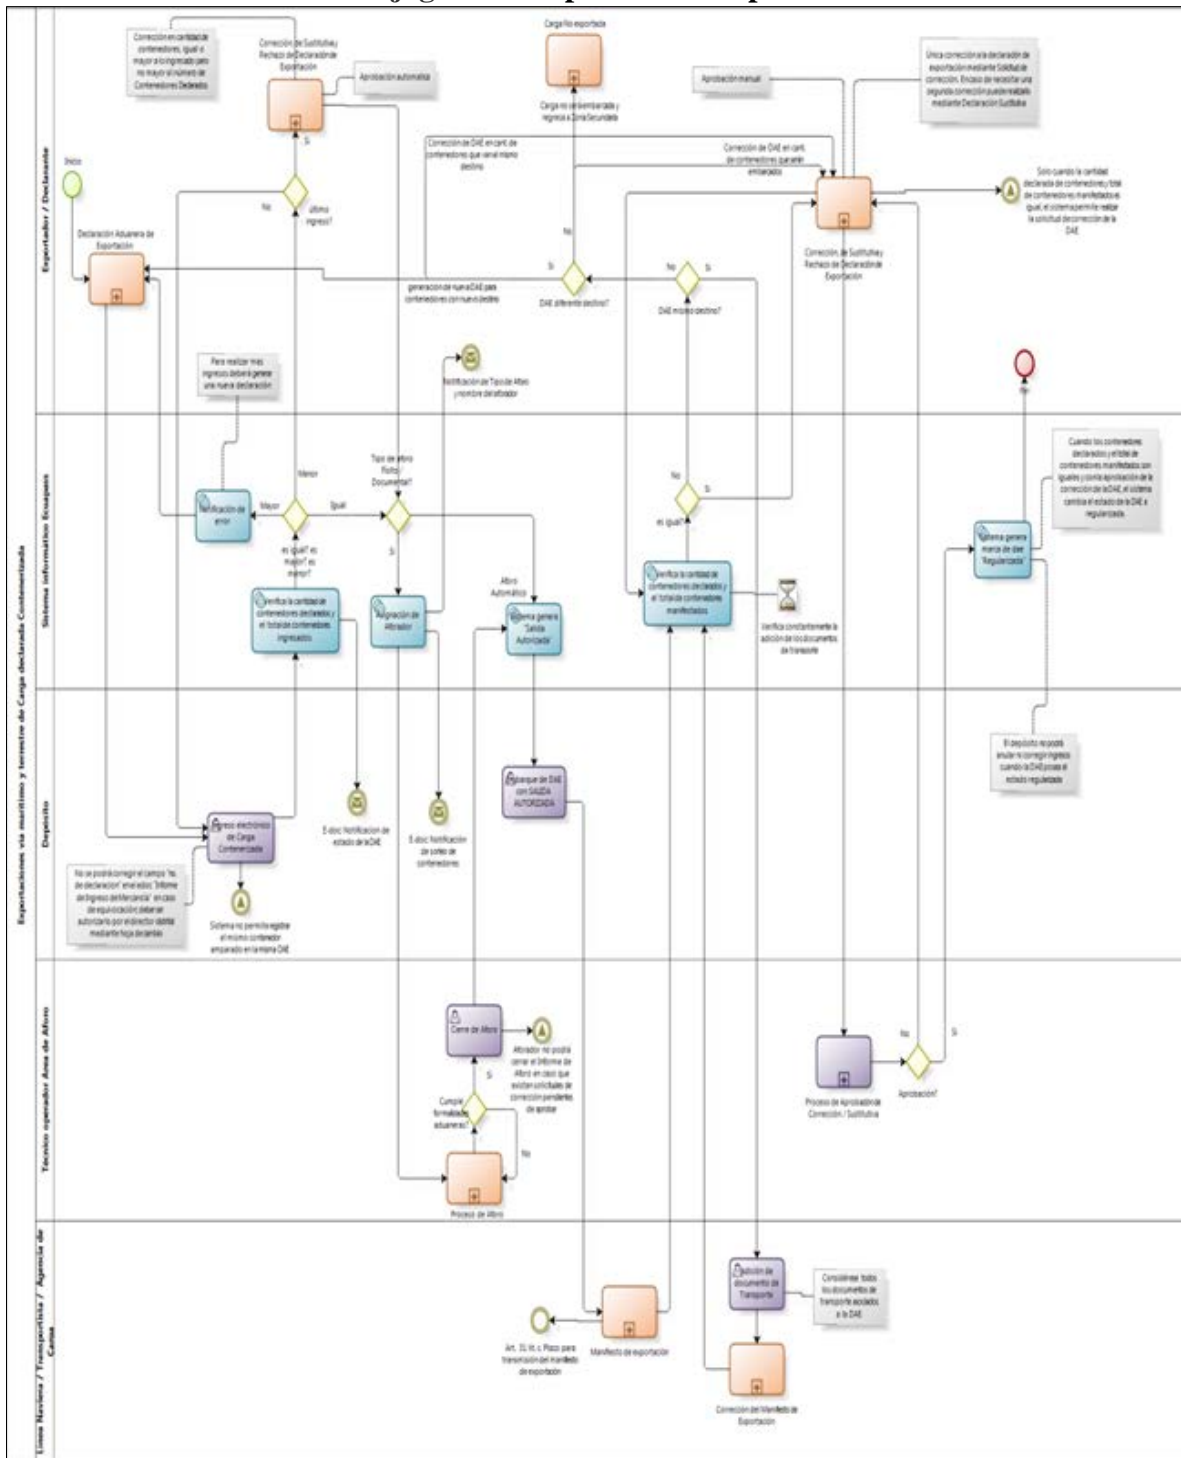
Exportaciones vía marítimo y terrestre de Carga declarada Contenerizada

Exportador / Declarante

Corrección en cantidad de contenedores, igual o mayor a lo ingresado pero no mayor al número de Contenedores Declarado

Corrección de Sustitutiva y Rechazo de Declaración de Exportación

Aprobación automática

Carga No exportada

Carga no se embarcada y regresa a Zona Secundaria

Aprobación manual

Única corrección a la declaración de exportación mediante Solicitud de corrección. En caso de necesitar una segunda corrección puede realizarla mediante Declaración Sustitutiva

Corrección de DAE en cant. de contenedores que van al mismo destino

Corrección de DAE en cant. de contenedores que serán embarcados

Inicio

No

Si

último ingreso?

Declaración Aduanera de Exportación

Si

No

DAE diferente destino?

generación de nueva DAE para contenedores con nuevo destino

No

Si

DAE mismo destino?

Corrección de Sustitutiva y Rechazo de Declaración de Exportación

Solo cuando la cantidad declarada de contenedores y total de contenedores manifestados es igual, el sistema permite realizar la solicitud de corrección de la DAE

Para realizar más ingresos deberá generar una nueva declaración

Notificación de Tipo de Aforo y nombre del aforador

Sistema informático Ecuapass

Notificación de error

Menor

Mayor

Igual

es igual? es mayor? es menor?

Tipo de aforo Físico Documental?

Si

Verifica la cantidad de contenedores declarados y el total de contenedores ingresados

Asignación de Aforador

Aforo Automático

Sistema genera "Salida Autorizada"

No

Si

es igual?

Verifica la cantidad de contenedores declarados y el total de contenedores manifestados

Verifica constantemente la adición de los documentos de transporte

Sistema genera marca de dae "Regularizada"

Cuando los contenedores declarados y el total de contenedores manifestados son iguales y con la aprobación de la corrección de la DAE, el sistema cambia el estado de la DAE a regularizada.

Depósito

Ingreso electrónico de Carga Contenerizada

E-doc Notificación de estado de la DAE

E-doc Notificación de sorteo de contenedores

Embarque de DAE con SALIDA AUTORIZADA

El depósito no podrá anular ni corregir ingresos cuando la DAE posea el estado regularizada

No se podrá corregir el campo "no. de declaración" en el edoc "Informe de Ingreso de Mercancía" en caso de equivocación; deberán autorizarlo por el director distrital mediante hoja de salida

Sistema no permite registrar el mismo contenedor amparado en la misma DAE

Técnico operador Área de Aforo

Cierre de Aforo

Aforador no podrá cerrar el Informe de Aforo en caso que existan solicitudes de corrección pendientes de aprobar

Si

Cumple formalidades aduaneras?

No

Proceso de Aforo

Proceso de Aprobación de Corrección / Sustitutiva

No

Si

Aprobación?

Línea Naviera / Transportista / Agencia de Carga

Art. 31 lit. c Plazo para transmisión del manifiesto de exportación

Manifiesto de exportación

Adición de documento de Transporte

Consolidense todos los documentos de transporte asociados a la DAE

Corrección del Manifiesto de Exportación